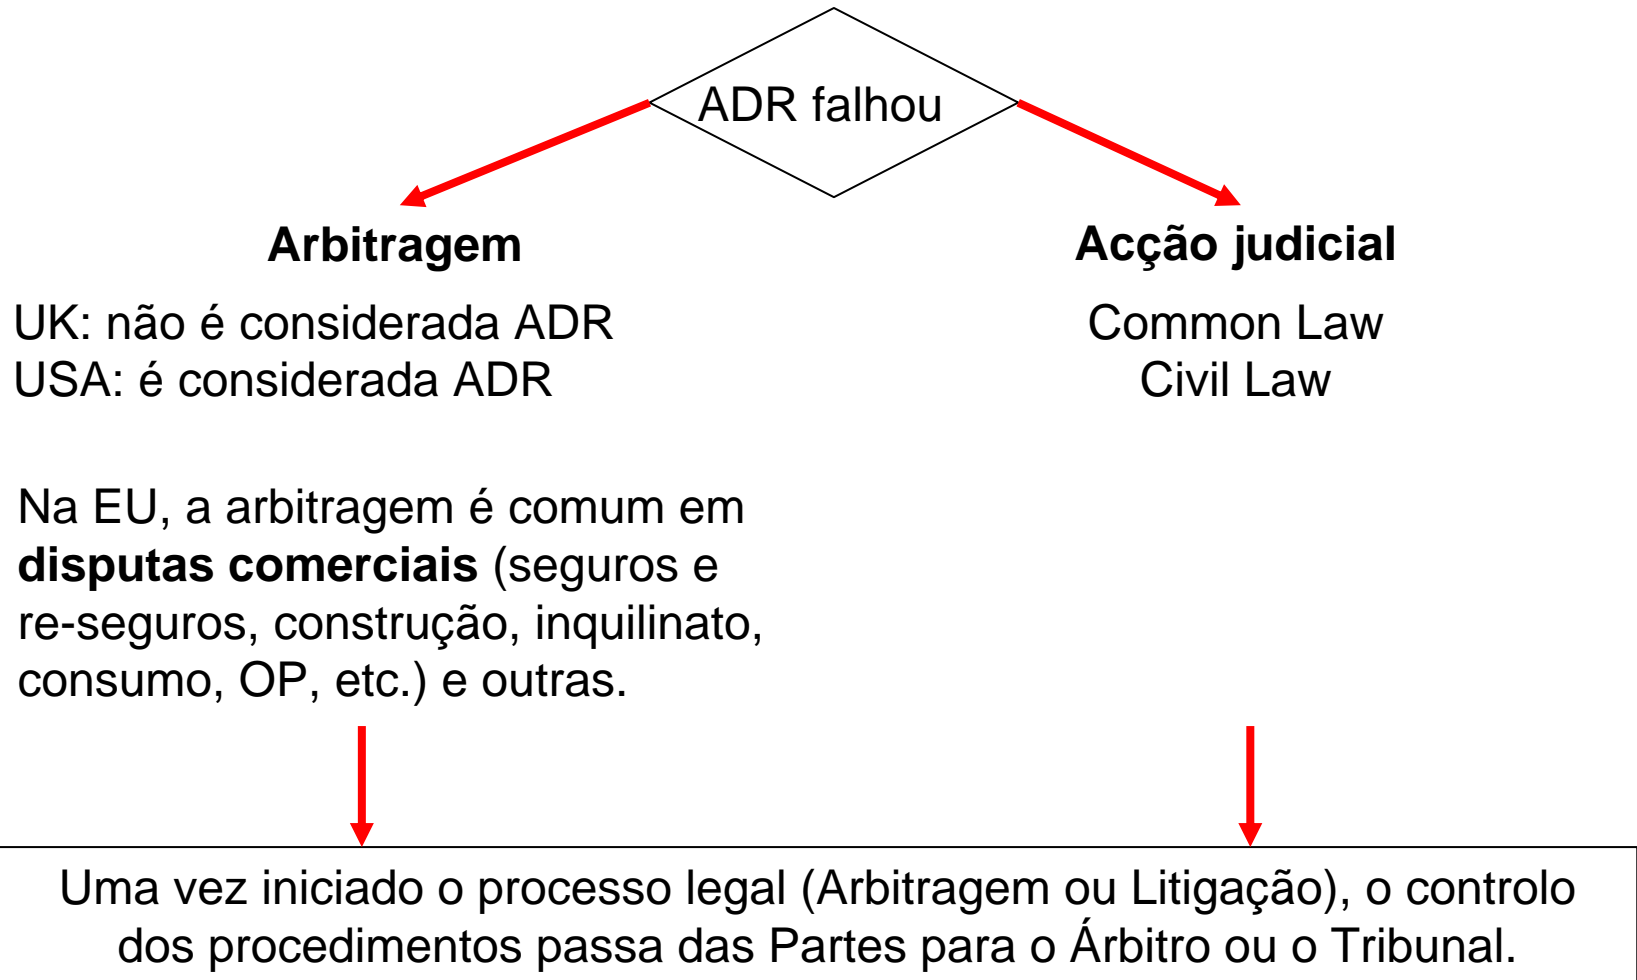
ADR falhou

**Arbitragem**

UK: não é considerada ADR
USA: é considerada ADR

Na EU, a arbitragem é comum em **disputas comerciais** (seguros e re-seguros, construção, inquilinato, consumo, OP, etc.) e outras.

**Acção judicial**

Common Law
Civil Law

Uma vez iniciado o processo legal (Arbitragem ou Litigação), o controlo dos procedimentos passa das Partes para o Árbitro ou o Tribunal.